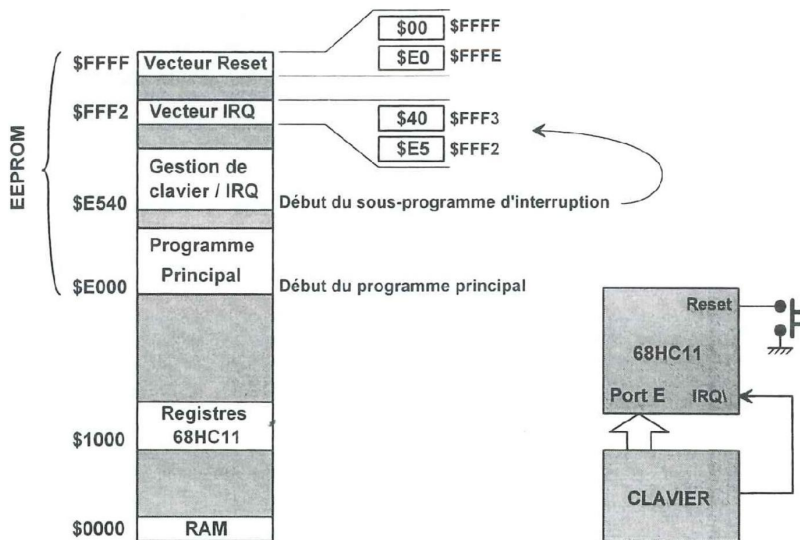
EEPROM

$FFFF Vecteur Reset

$00 $FFFF

$E0 $FFFE

$FFF2 Vecteur IRQ

$40 $FFF3

$E5 $FFF2

Gestion de clavier / IRQ

$E540 Début du sous-programme d'interruption

Programme Principal

$E000 Début du programme principal

Registres 68HC11

$1000

$0000 RAM

Reset

68HC11

Port E IRQ\

CLAVIER